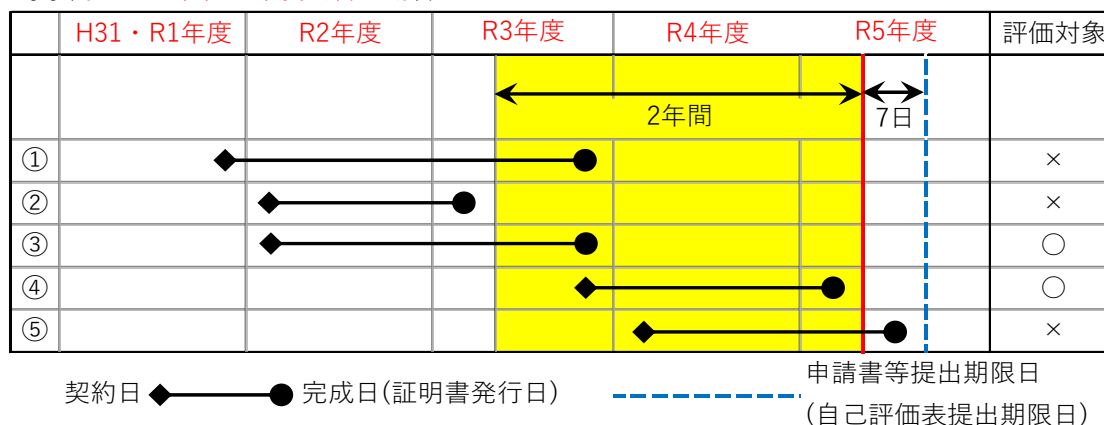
|  | H31・R1年度 | R2年度 | R3年度 | R4年度 | R5年度 | 評価対象 |
|---|---|---|---|---|---|---|
|  |  |  | 2年間 |  | 7日 |  |
| ① |  |  |  |  |  | × |
| ② |  |  |  |  |  | × |
| ③ |  |  |  |  |  | ○ |
| ④ |  |  |  |  |  | ○ |
| ⑤ |  |  |  |  |  | × |

契約日 完成日(証明書発行日)

申請書等提出期限日
(自己評価表提出期限日)